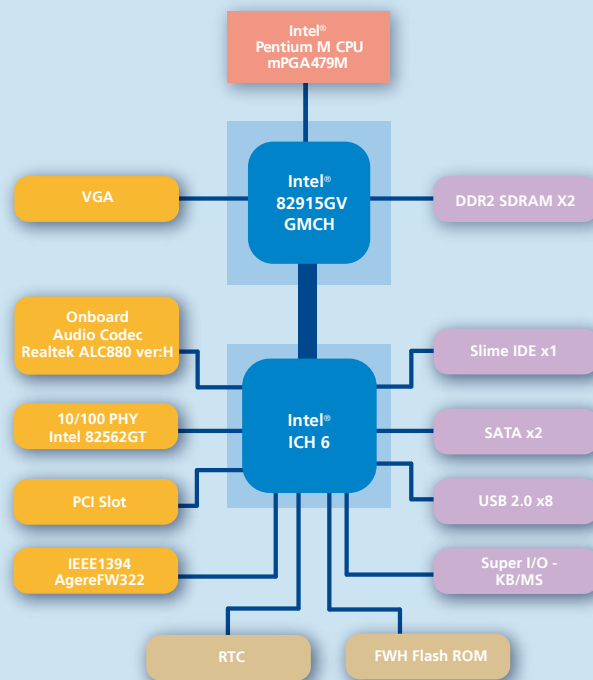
Intel®
Pentium M CPU
mPGA479M

VGA

Intel®
82915GV
GMCH

DDR2 SDRAM X2

Onboard
Audio Codec
Realtek ALC880 ver:H

Slime IDE x1

10/100 PHY
Intel 82562GT

Intel®
ICH 6

SATA x2

PCI Slot

USB 2.0 x8

IEEE1394
AgereFW322

Super I/O -
KB/MS

RTC

FWH Flash ROM